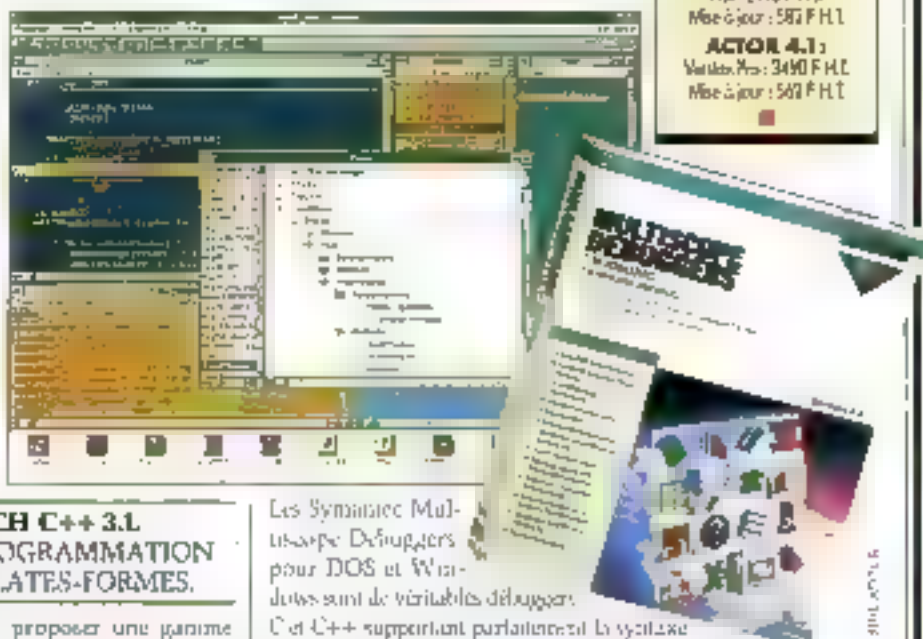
Mise à jour : 587 F H.T.

ACTOR 4.1 :
Version Pro : 3490 F H.T.
Mise à jour : 587 F H.T.

CH C++ 3.1
OGRAMMATION
LATES-FORMES.

proposer une gamme

Les Symantec Multiscope Debuggers pour DOS et Windows sont de véritables débuggers C et C++ supportant parfaitement la syntaxe

MULTISCOPE DEBUGGERS